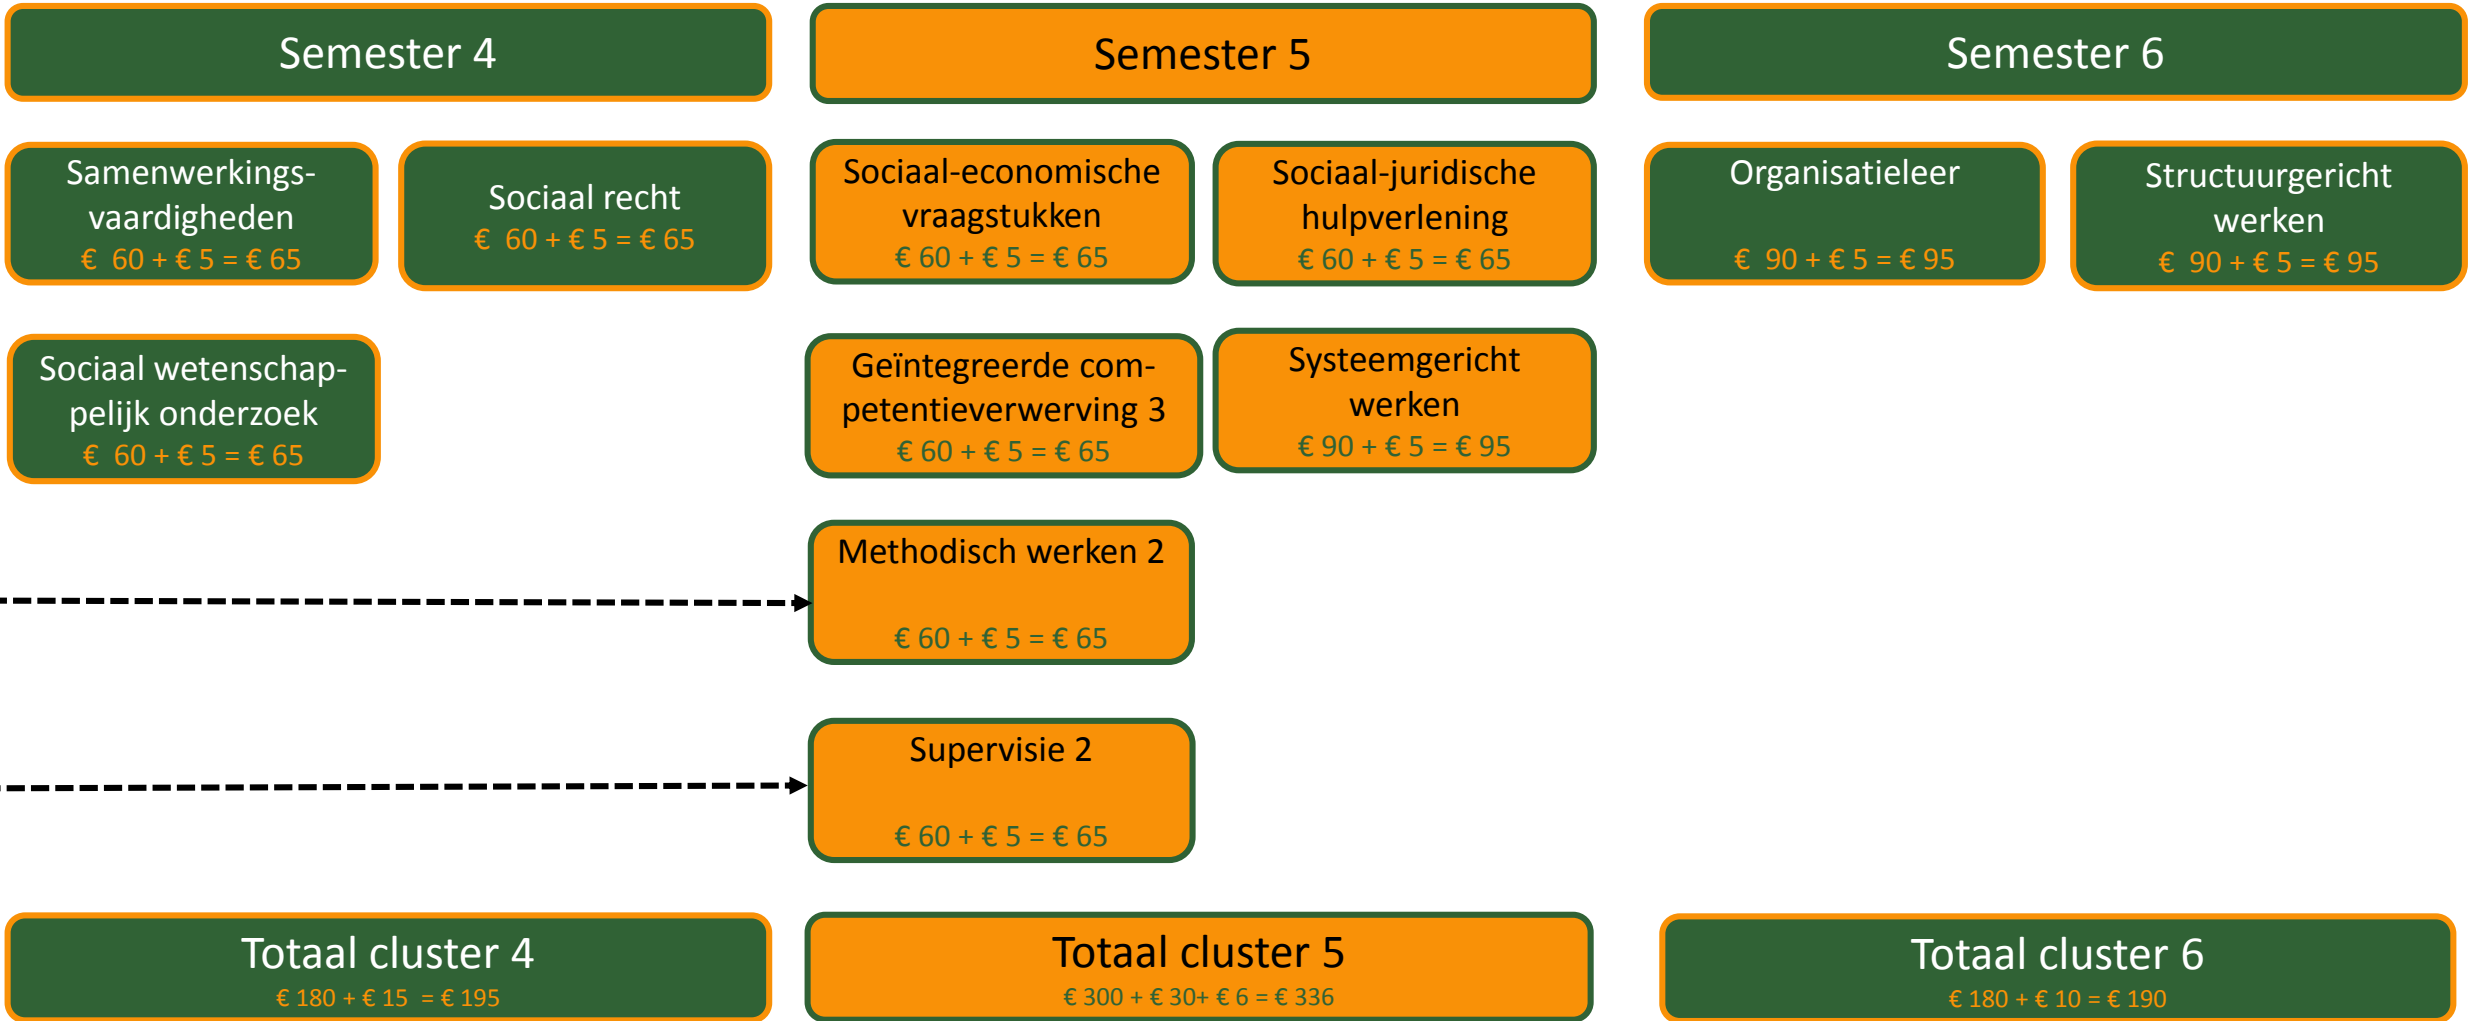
Semester 4

Semester 5

Semester 6

Samenwerkingsvaardigheden
€ 60 + € 5 = € 65

Sociaal recht
€ 60 + € 5 = € 65

Sociaal-economische vraagstukken
€ 60 + € 5 = € 65

Sociaal-juridische hulpverlening
€ 60 + € 5 = € 65

Organisatieleer
€ 90 + € 5 = € 95

Structuurgericht werken
€ 90 + € 5 = € 95

Sociaal wetenschappelijk onderzoek
€ 60 + € 5 = € 65

Geïntegreerde competentieverwerving 3
€ 60 + € 5 = € 65

Systeemgericht werken
€ 90 + € 5 = € 95

Methodisch werken 2
€ 60 + € 5 = € 65

Supervisie 2
€ 60 + € 5 = € 65

Totaal cluster 4
€ 180 + € 15 = € 195

Totaal cluster 5
€ 300 + € 30+ € 6 = € 336

Totaal cluster 6
€ 180 + € 10 = € 190